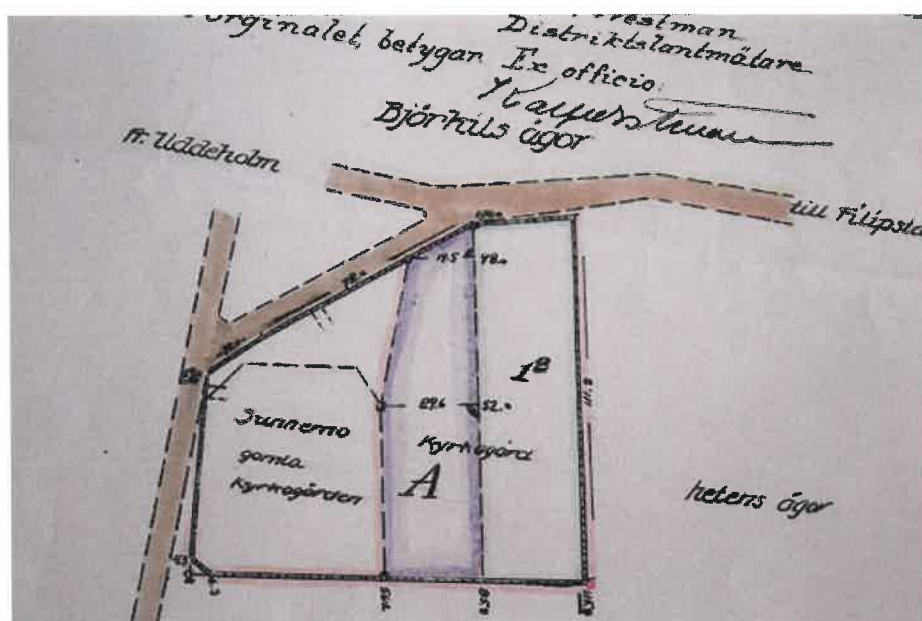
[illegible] originalet, betygar Ex officio
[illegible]estman
Distriktslantmätare
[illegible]
Björtils ägor

fr. Uddeholm

till Filipsta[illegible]

45.8 48.4

1$^{B}$

89.6 52.0

Sunnemo
gamla
Kyrkogården

Kyrkogård

A

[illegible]ets ägor

111.9

43
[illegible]
4.3

89.6
83.8
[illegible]